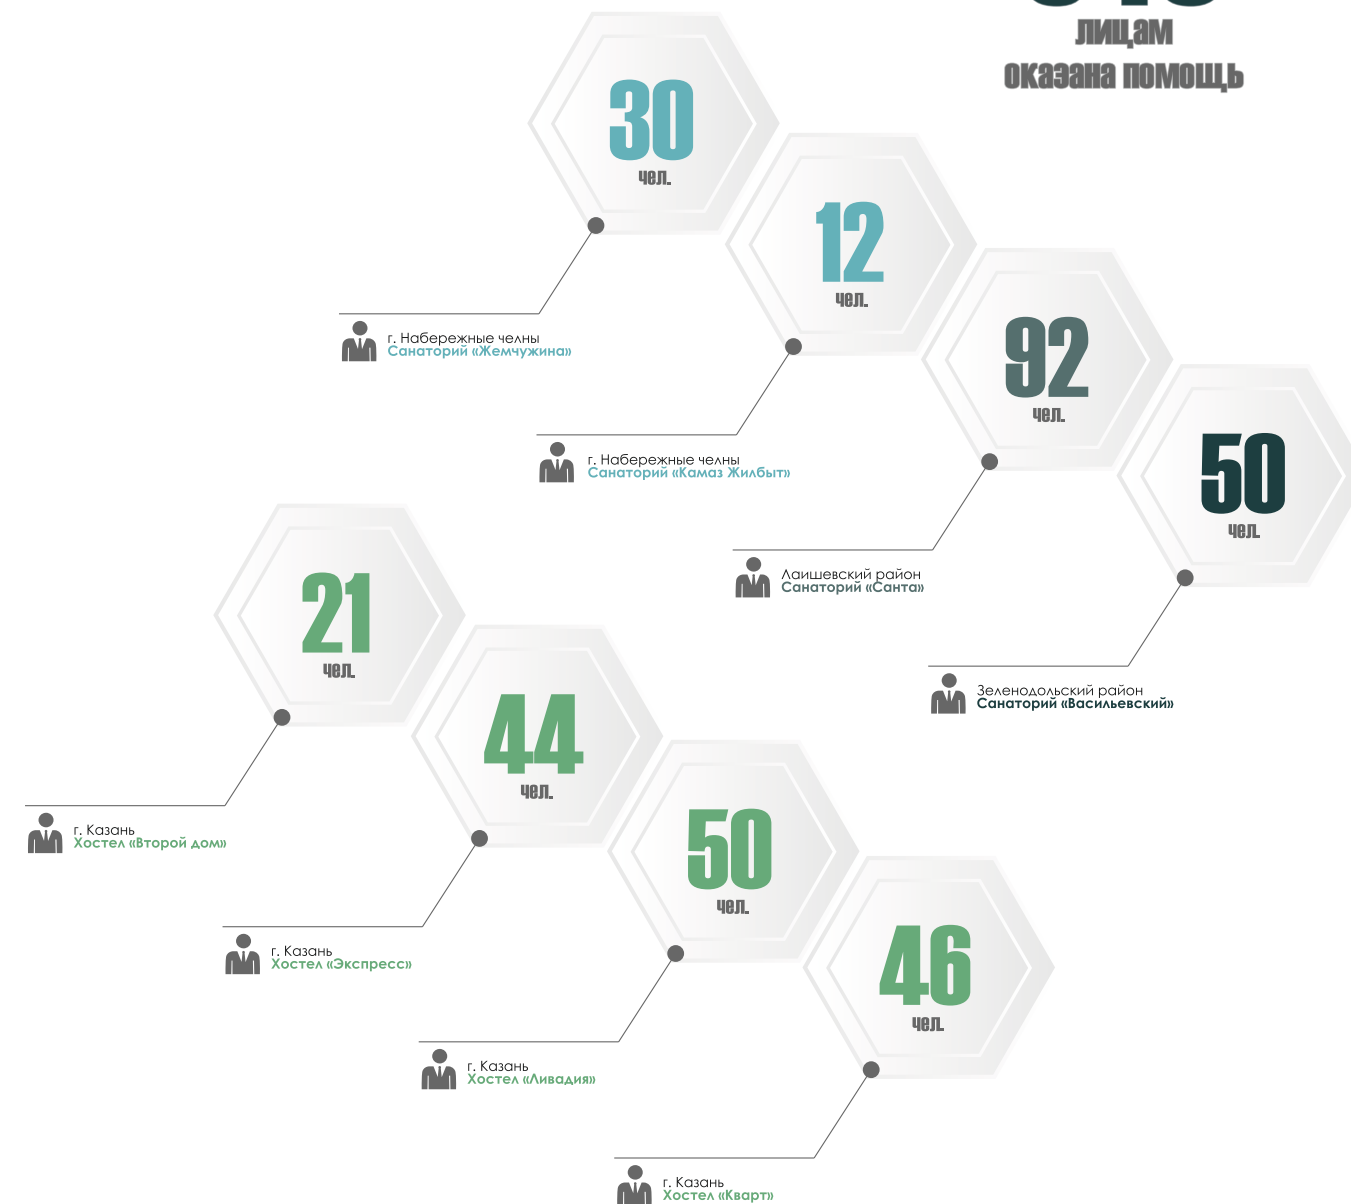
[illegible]
лицам
оказана помощь

30
чел.

12
чел.

92
чел.

50
чел.

г. Набережные челны
Санаторий «Жемчужина»

г. Набережные челны
Санаторий «Камаз Жилбыт»

Лаишевский район
Санаторий «Санта»

Зеленодольский район
Санаторий «Васильевский»

21
чел.

44
чел.

50
чел.

46
чел.

г. Казань
Хостел «Второй дом»

г. Казань
Хостел «Экспресс»

г. Казань
Хостел «Ливадия»

г. Казань
Хостел «Кварт»